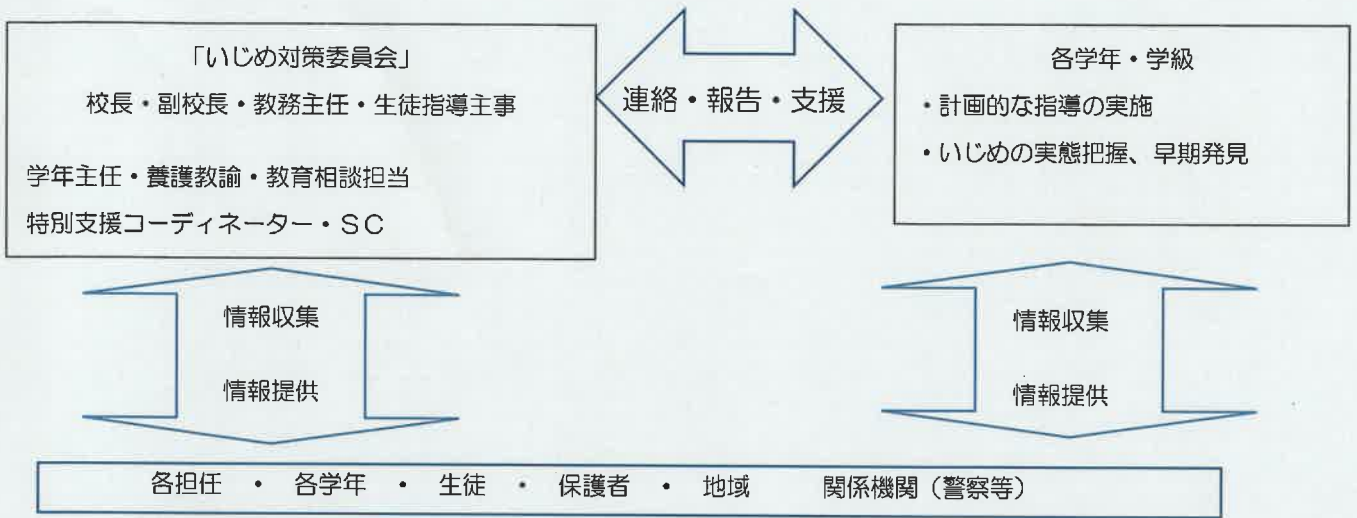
「いじめ対策委員会」

校長・副校長・教務主任・生徒指導主事

学年主任・養護教諭・教育相談担当

特別支援コーディネーター・SC

連絡・報告・支援

各学年・学級

・計画的な指導の実施

・いじめの実態把握、早期発見

情報収集

情報提供

情報収集

情報提供

各担任 ・ 各学年 ・ 生徒 ・ 保護者 ・ 地域 関係機関（警察等）